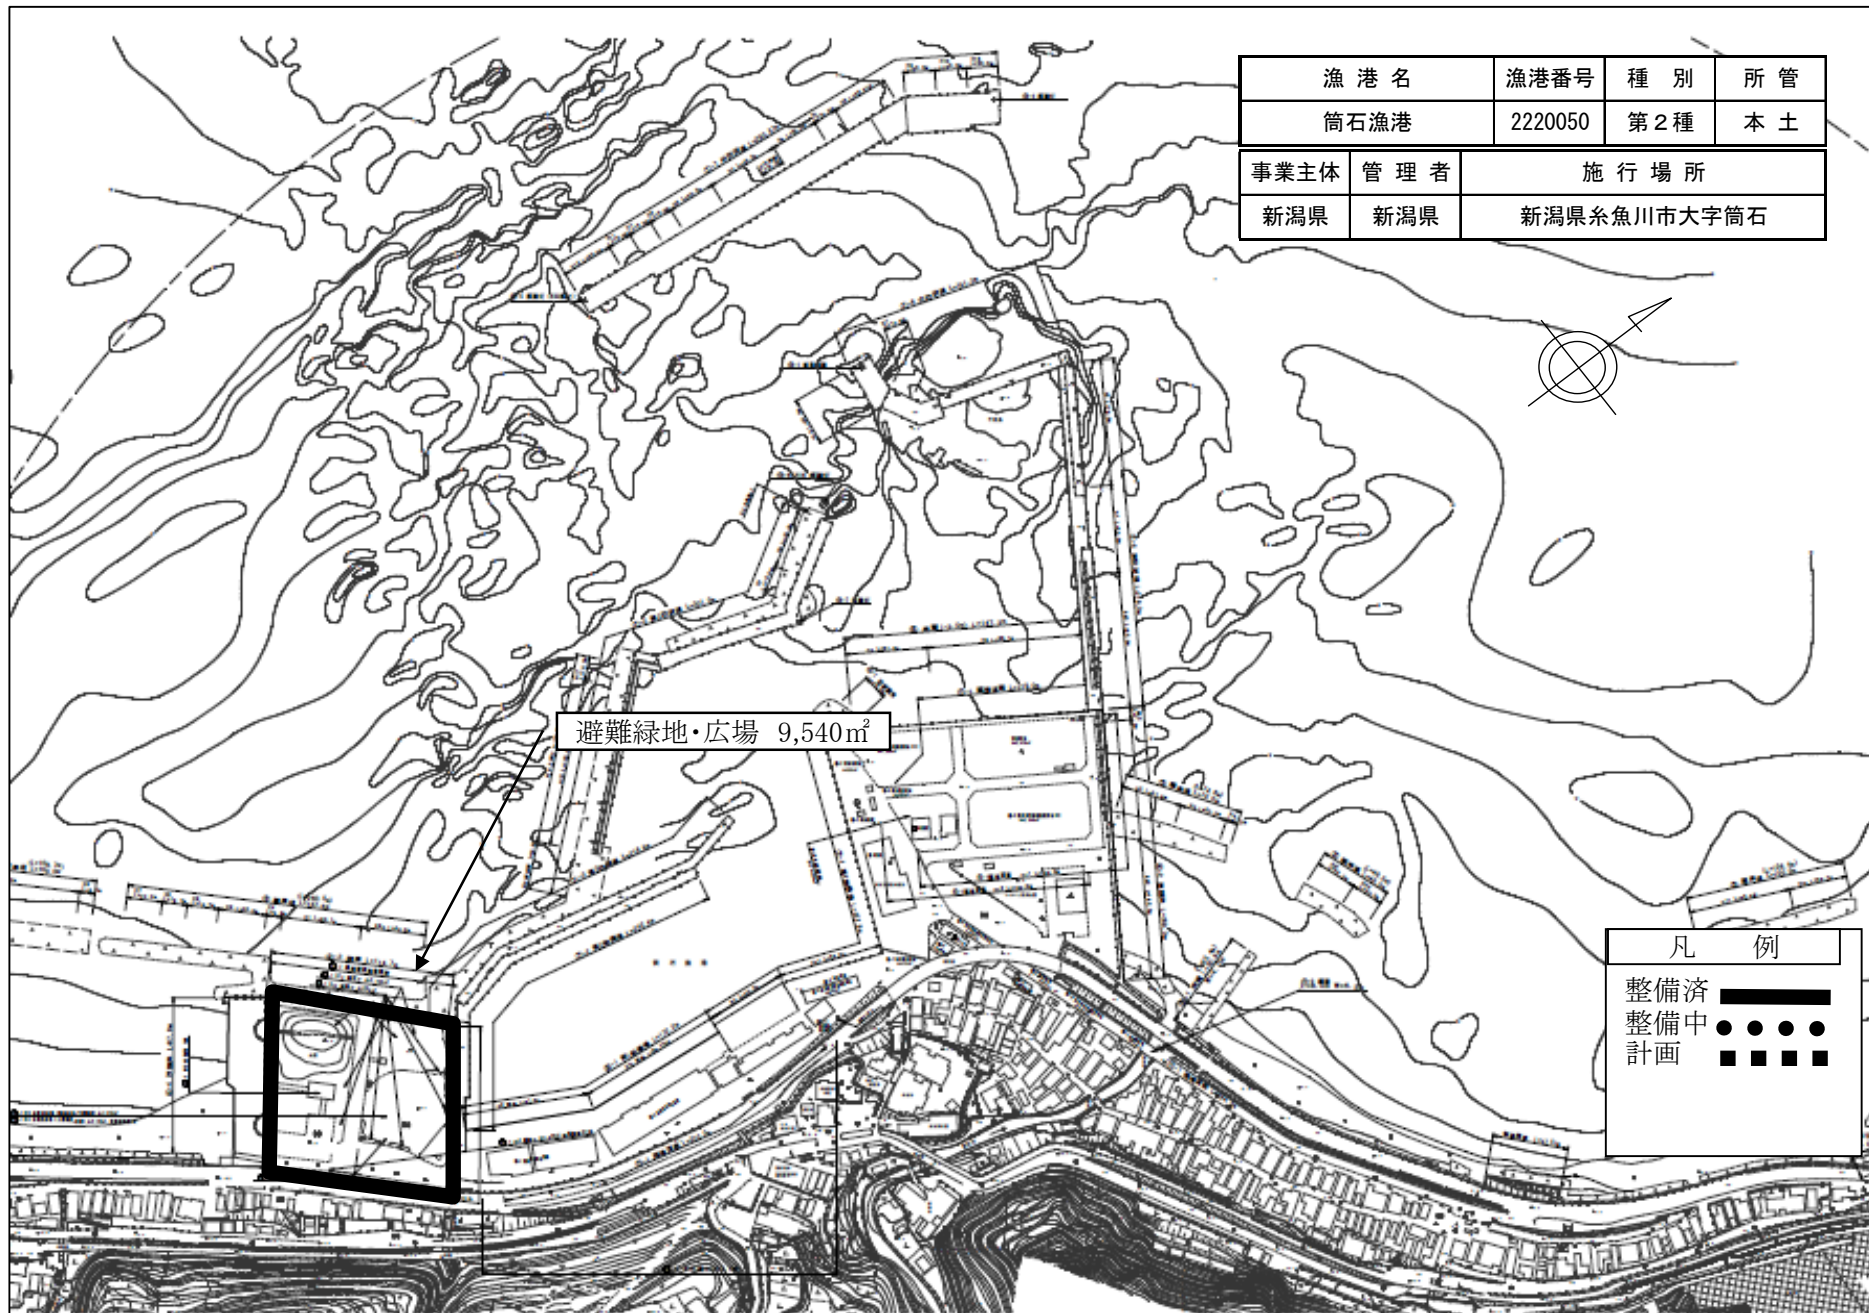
| 漁 港 名 | 漁港番号 | 種 別 | 所 管 |
|---|---|---|---|
| 筒石漁港 | 2220050 | 第２種 | 本 土 |

| 事業主体 | 管 理 者 | 施 行 場 所 |
|---|---|---|
| 新潟県 | 新潟県 | 新潟県糸魚川市大字筒石 |

避難緑地・広場 9,540㎡

凡 例
整備済
整備中
計画